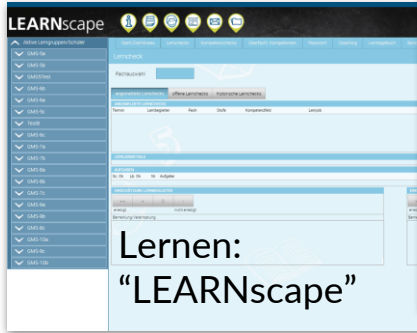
LEARNscape

Aktive Lerngruppen/Schüler
GMS 5b
GMS 5c
GMS5Test
GMS 6b
GMS 6a
GMS 6c
TEST
GMS 6c
GMS 7a
GMS 7b
GMS 8a
GMS 8b
GMS 7c
GMS 9a
GMS 9b
GMS 8c
GMS 10a
GMS 9c
GMS 10b

Lerncheck
Fachauswahl

Lernen:
"LEARNscape"